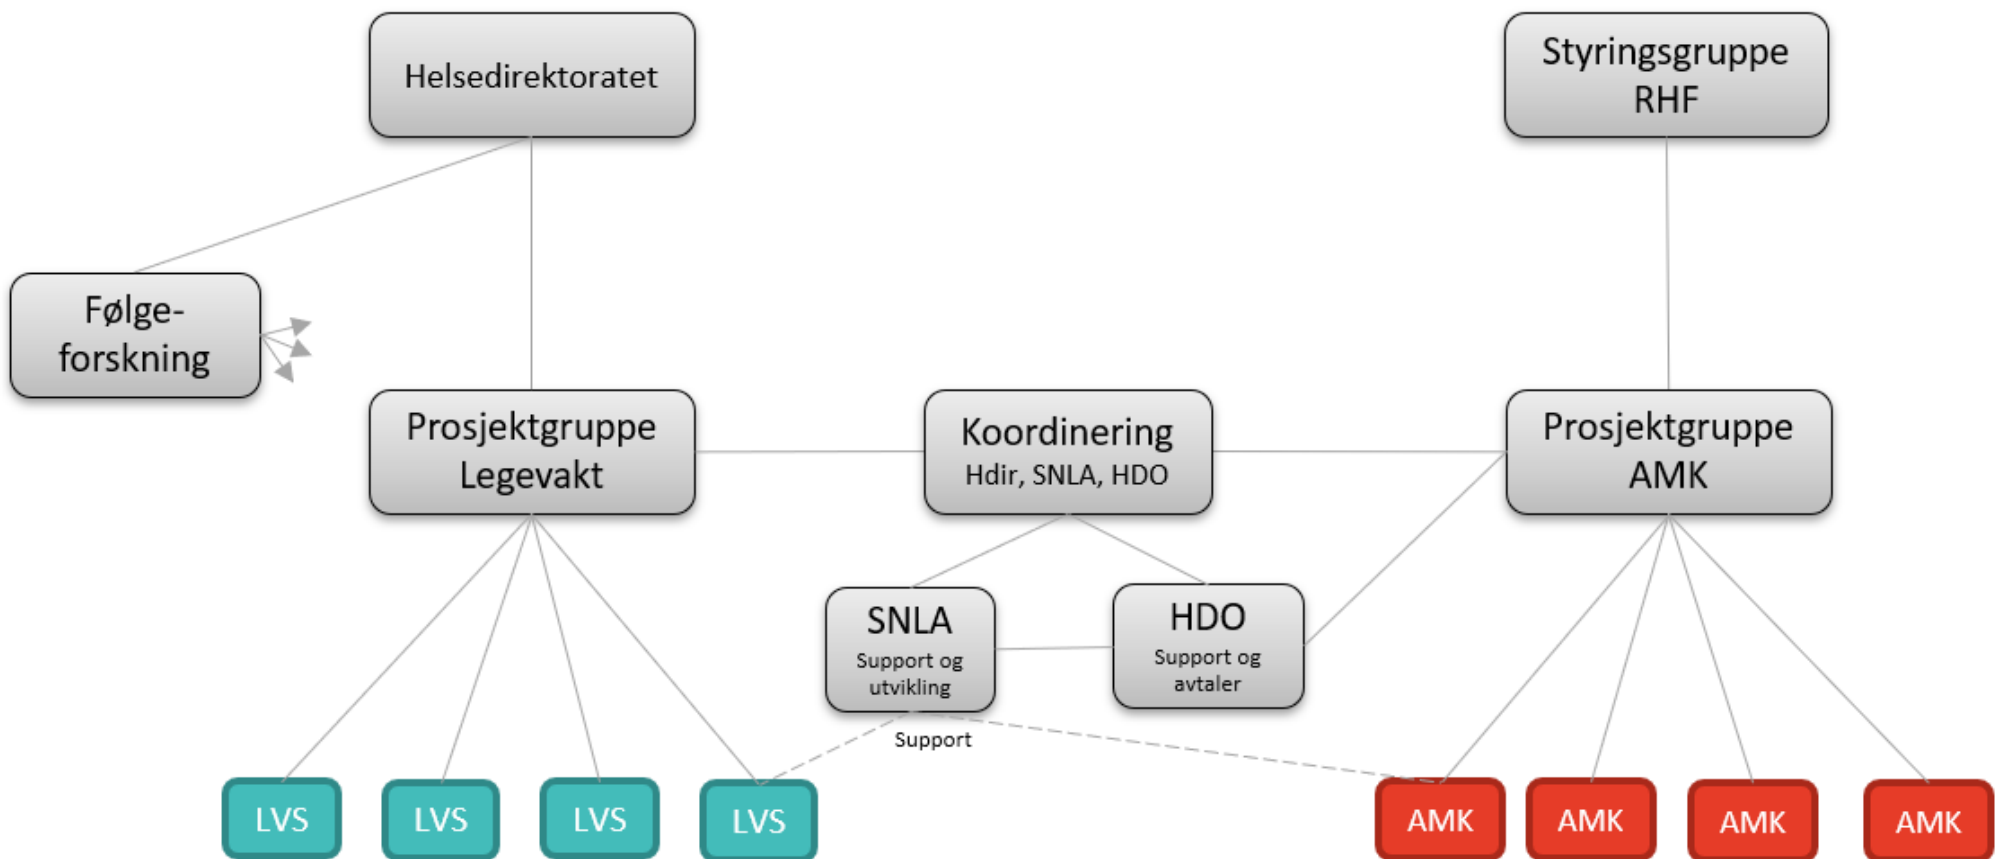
Helsedirektoratet

Styringsgruppe RHF

Følgeforskning

Prosjektgruppe Legevakt

Koordinering
Hdir, SNLA, HDO

Prosjektgruppe AMK

SNLA
Support og utvikling

HDO
Support og avtaler

Support

LVS

LVS

LVS

LVS

AMK

AMK

AMK

AMK